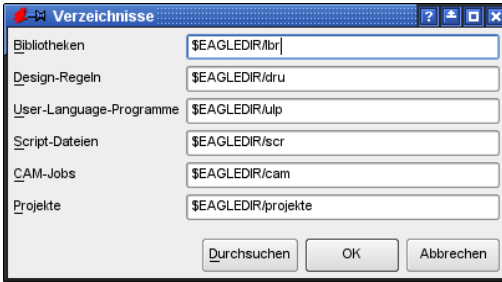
Verzeichnisse

| | |
|---|---|
| Bibliotheken | \$EAGLEDIR/lbr |
| Design-Regeln | \$EAGLEDIR/dru |
| User-Language-Programme | \$EAGLEDIR/ulp |
| Script-Dateien | \$EAGLEDIR/scr |
| CAM-Jobs | \$EAGLEDIR/cam |
| Projekte | \$EAGLEDIR/projekte |

Durchsuchen OK Abbrechen